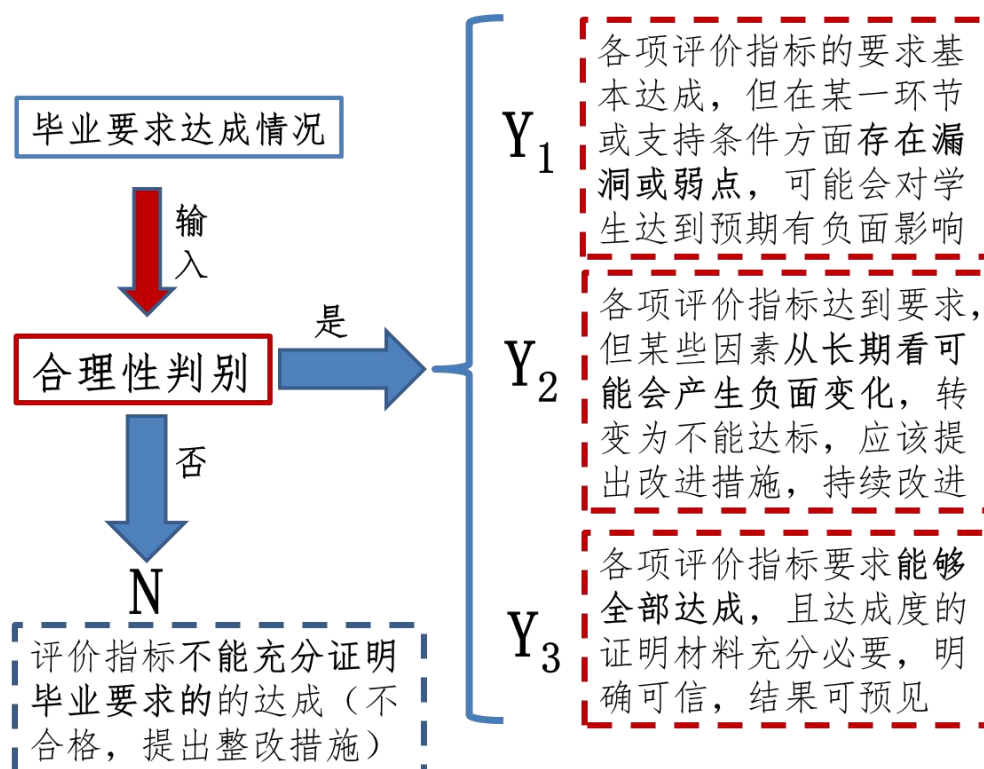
毕业要求达成情况

输入

合理性判别

是

否

N

评价指标不能充分证明毕业要求的的达成（不合格，提出整改措施）

$Y_1$

各项评价指标的要求基本达成，但在某一环节或支持条件方面存在漏洞或弱点，可能会对学生达到预期有负面影响

$Y_2$

各项评价指标达到要求，但某些因素从长期看可能会产生负面变化，转变为不能达标，应该提出改进措施，持续改进

$Y_3$

各项评价指标要求能够全部达成，且达成度的证明材料充分必要，明确可信，结果可预见